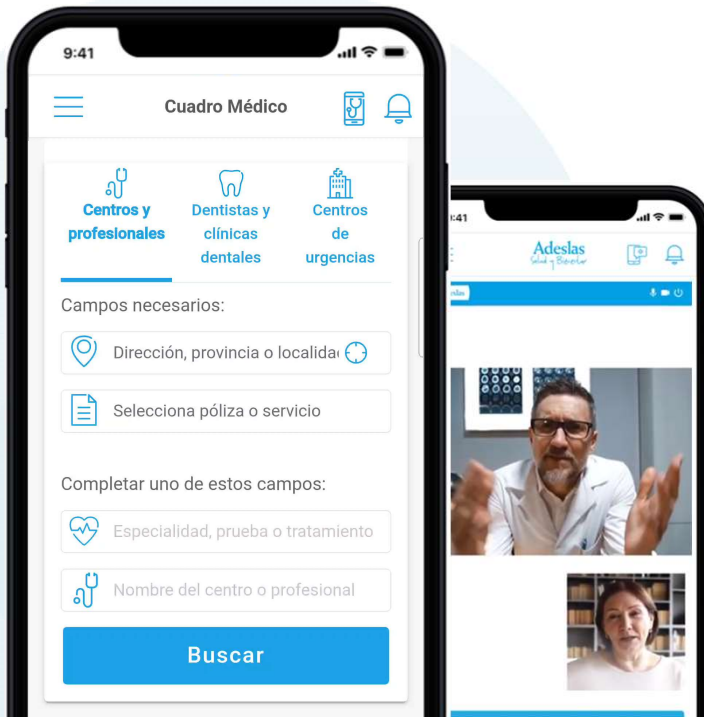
9:41

Cuadro Médico

Centros y profesionales

Dentistas y clínicas dentales

Centros de urgencias

Campos necesarios:

Dirección, provincia o localidad

Selecciona póliza o servicio

Completar uno de estos campos:

Especialidad, prueba o tratamiento

Nombre del centro o profesional

Buscar

:41

Adeslas
Salud y Bienestar

eslas